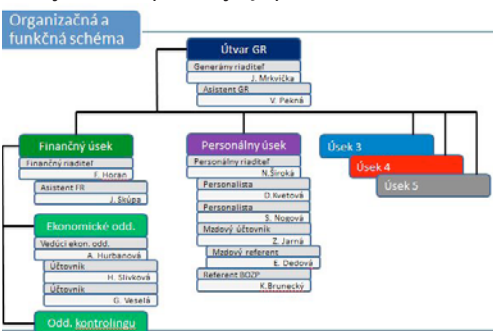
Organizačná a funkčná schéma

Útvar GR
Generálny riaditeľ
J. Mrkvička
Asistent GR
V. Pekná

Finančný úsek
Finančný riaditeľ
F. Horan
Asistent FR
J. Škúpa

Ekonomické odd.
Vedúci ekon. odd.
A. Hurbanová
Účtovník
H. Slivková
Účtovník
G. Veselá

Odd. kontrolingu

Personálny úsek
Personálny riaditeľ
N.Široká
Personalista
D.Kvetová
Personalista
S. Nogová
Mzdový účtovník
Z. Jarná
Mzdový referent
E. Dedová
Referent BOZP
K.Brunecký

Úsek 3
Úsek 4
Úsek 5